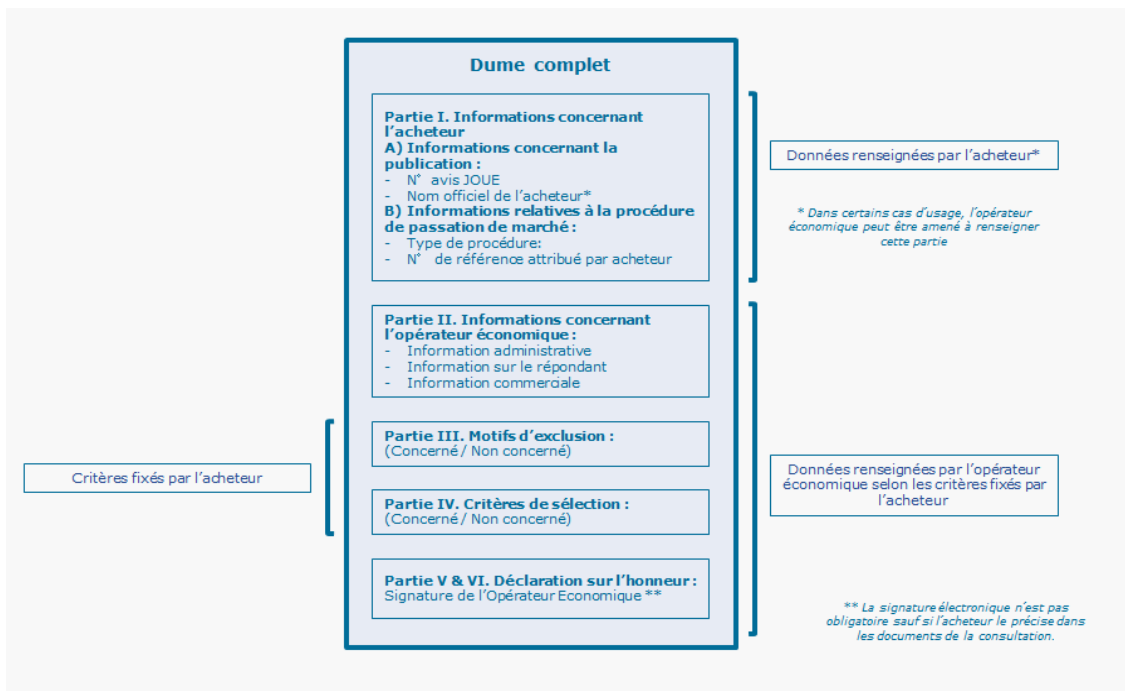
Dume complet

Partie I. Informations concernant l'acheteur
A) Informations concernant la publication :
- N° avis JOUE
- Nom officiel de l'acheteur*
B) Informations relatives à la procédure de passation de marché :
- Type de procédure:
- N° de référence attribué par acheteur

Données renseignées par l'acheteur*

* Dans certains cas d'usage, l'opérateur économique peut être amené à renseigner cette partie

Partie II. Informations concernant l'opérateur économique :
- Information administrative
- Information sur le répondant
- Information commerciale

Partie III. Motifs d'exclusion :
(Concerné / Non concerné)

Critères fixés par l'acheteur

Données renseignées par l'opérateur économique selon les critères fixés par l'acheteur

Partie IV. Critères de sélection :
(Concerné / Non concerné)

Partie V & VI. Déclaration sur l'honneur :
Signature de l'Opérateur Economique **

** La signature électronique n'est pas obligatoire sauf si l'acheteur le précise dans les documents de la consultation.